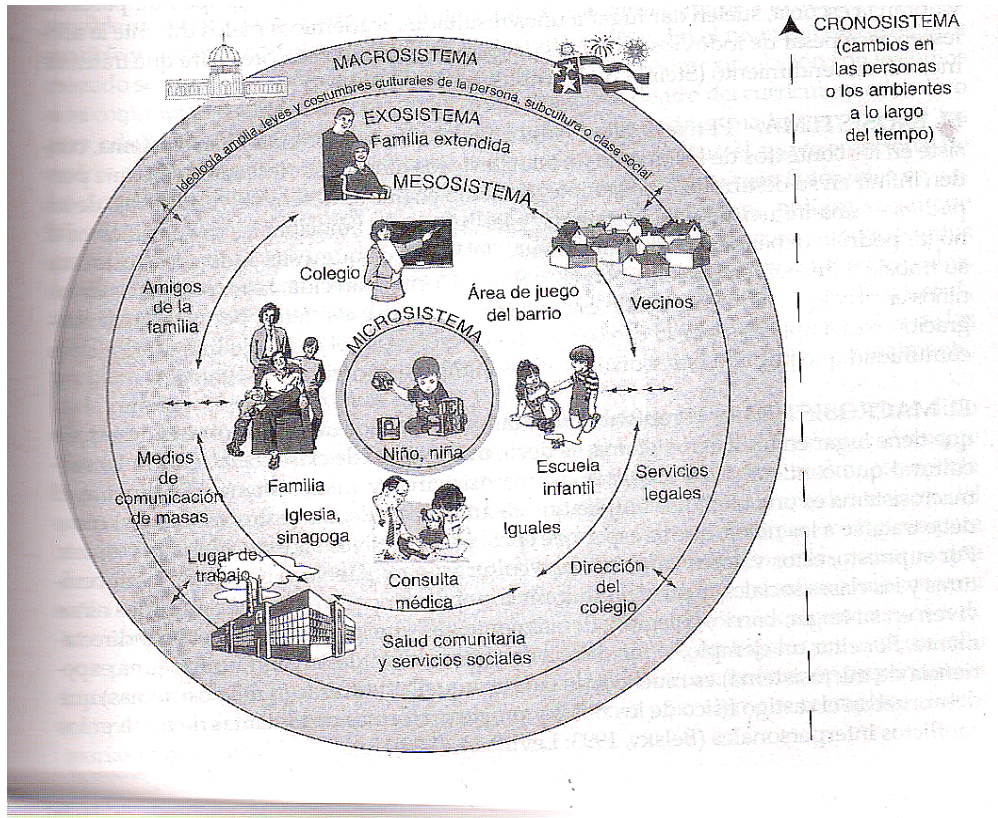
CRONOSISTEMA (cambios en las personas o los ambientes a lo largo del tiempo)

MACROSISTEMA

Ideología amplia, leyes y costumbres culturales de la persona, subcultura o clase social

EXOSISTEMA

Familia extendida

MESOSISTEMA

Colegio

Área de juego del barrio

Vecinos

Amigos de la familia

MICROSISTEMA

Niño, niña

Familia

Escuela infantil

Servicios legales

Medios de comunicación de masas

Iglesia, sinagoga

Iguales

Lugar de trabajo

Consulta médica

Dirección del colegio

Salud comunitaria y servicios sociales